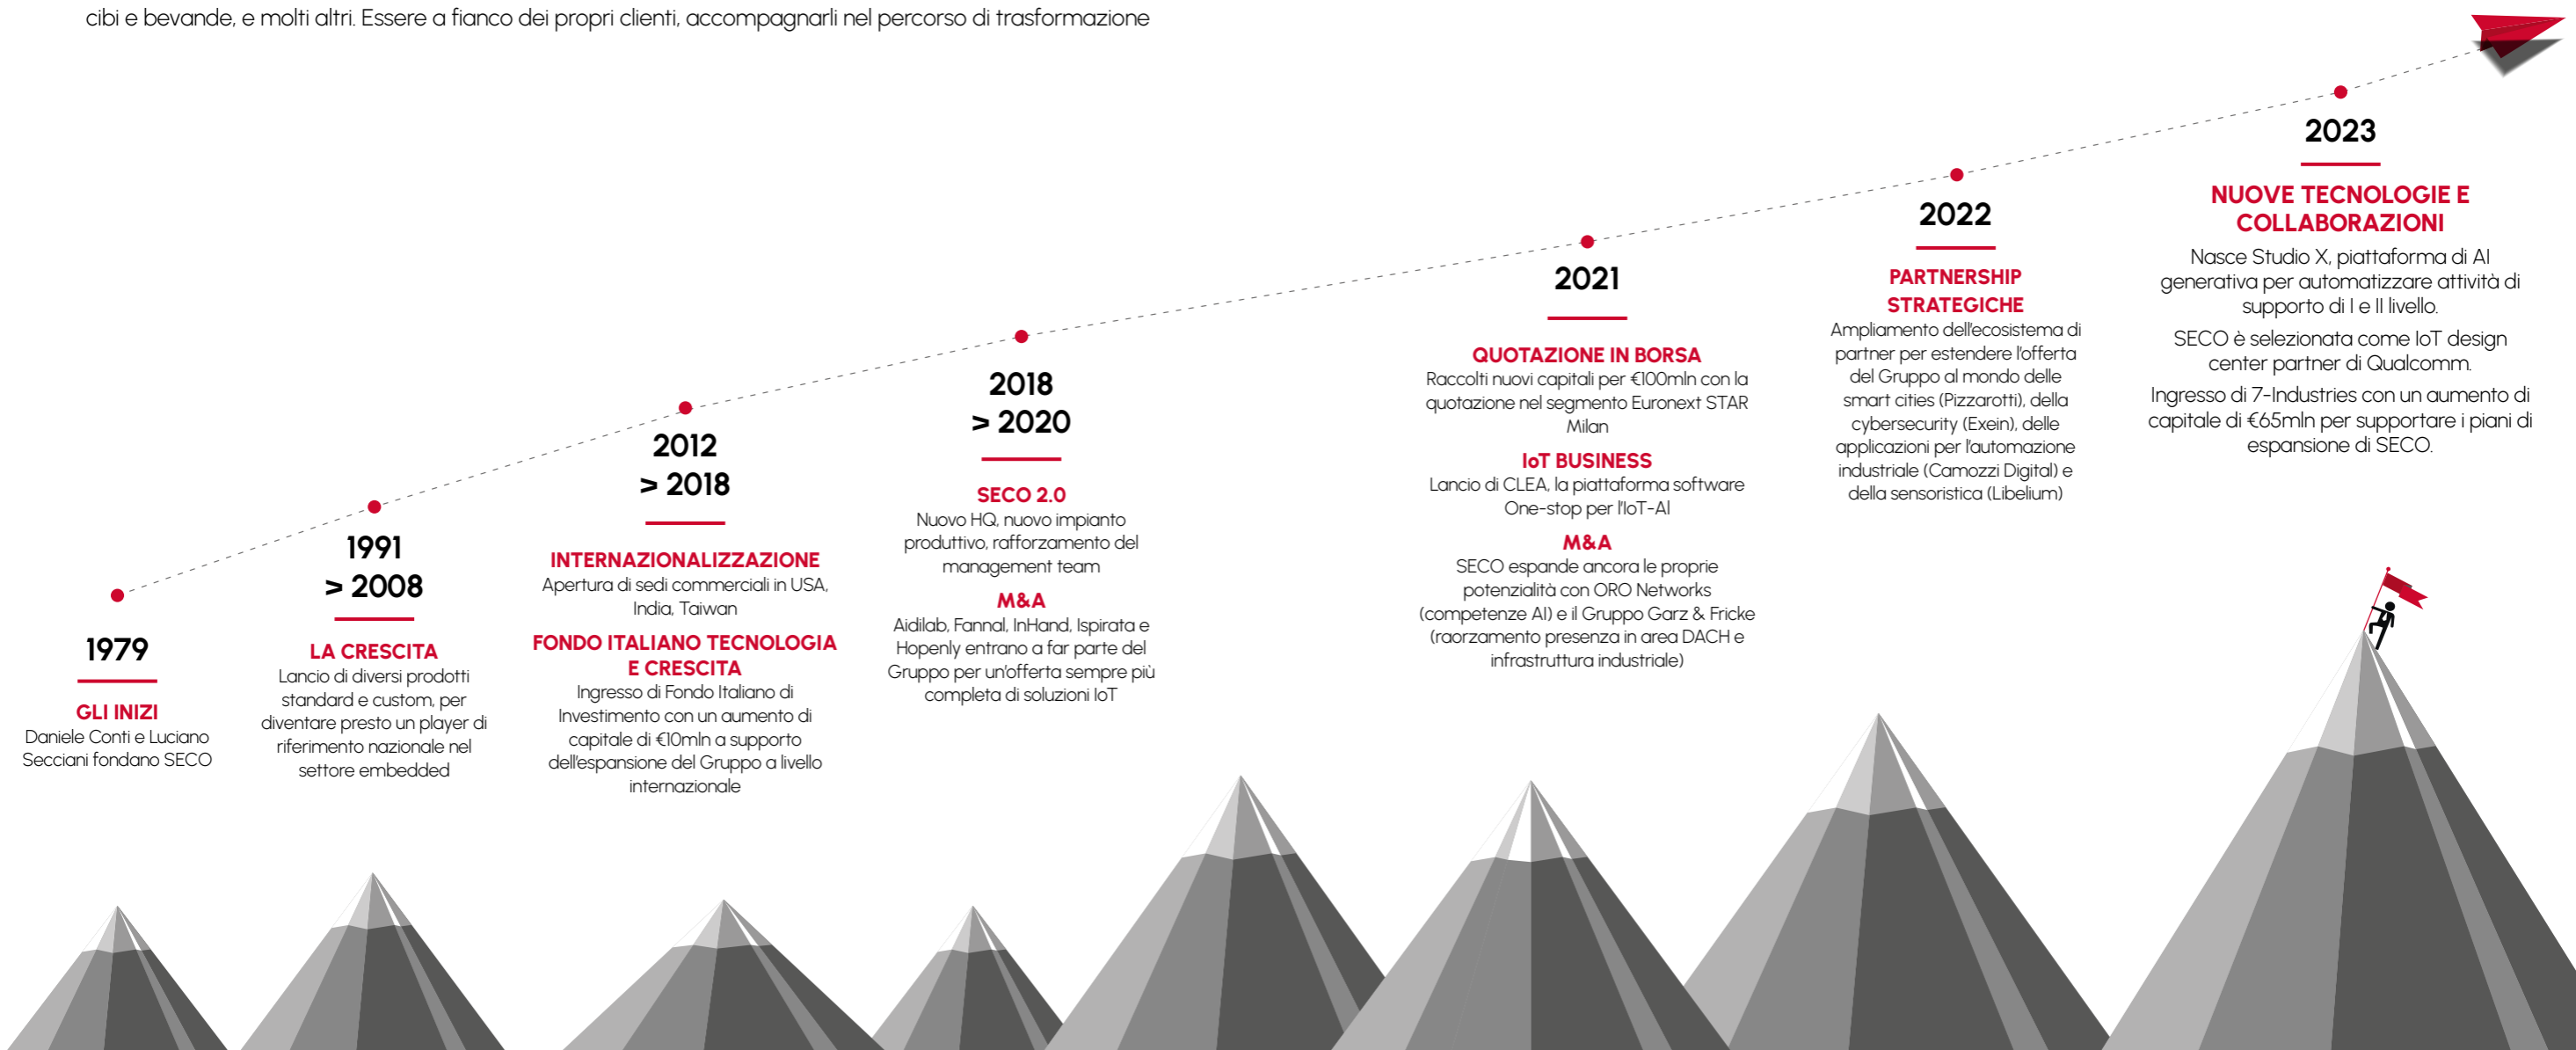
cibi e bevande, e molti altri. Essere a fianco dei propri clienti, accompagnarli nel percorso di trasformazione

1979

GLI INIZI
Daniele Conti e Luciano Secciani fondano SECO

1991 > 2008

LA CRESCITA
Lancio di diversi prodotti standard e custom, per diventare presto un player di riferimento nazionale nel settore embedded

2012 > 2018

INTERNAZIONALIZZAZIONE
Apertura di sedi commerciali in USA, India, Taiwan

FONDO ITALIANO TECNOLOGIA E CRESCITA
Ingresso di Fondo Italiano di Investimento con un aumento di capitale di €10mln a supporto dell'espansione del Gruppo a livello internazionale

2018 > 2020

SECO 2.0
Nuovo HQ, nuovo impianto produttivo, rafforzamento del management team

M&A
Aidilab, Fannal, InHand, Ispirata e Hopenly entrano a far parte del Gruppo per un'offerta sempre più completa di soluzioni IoT

2021

QUOTAZIONE IN BORSA
Raccolti nuovi capitali per €100mln con la quotazione nel segmento Euronext STAR Milan

IoT BUSINESS
Lancio di CLEA, la piattaforma software One-stop per l'IoT-AI

M&A
SECO espande ancora le proprie potenzialità con ORO Networks (competenze AI) e il Gruppo Garz & Fricke (raorzamento presenza in area DACH e infrastruttura industriale)

2022

PARTNERSHIP STRATEGICHE
Ampliamento dell'ecosistema di partner per estendere l'offerta del Gruppo al mondo delle smart cities (Pizzarotti), della cybersecurity (Exein), delle applicazioni per l'automazione industriale (Camozzi Digital) e della sensoristica (Libelium)

2023

NUOVE TECNOLOGIE E COLLABORAZIONI
Nasce Studio X, piattaforma di AI generativa per automatizzare attività di supporto di I e II livello.

SECO è selezionata come IoT design center partner di Qualcomm.

Ingresso di 7-Industries con un aumento di capitale di €65mln per supportare i piani di espansione di SECO.